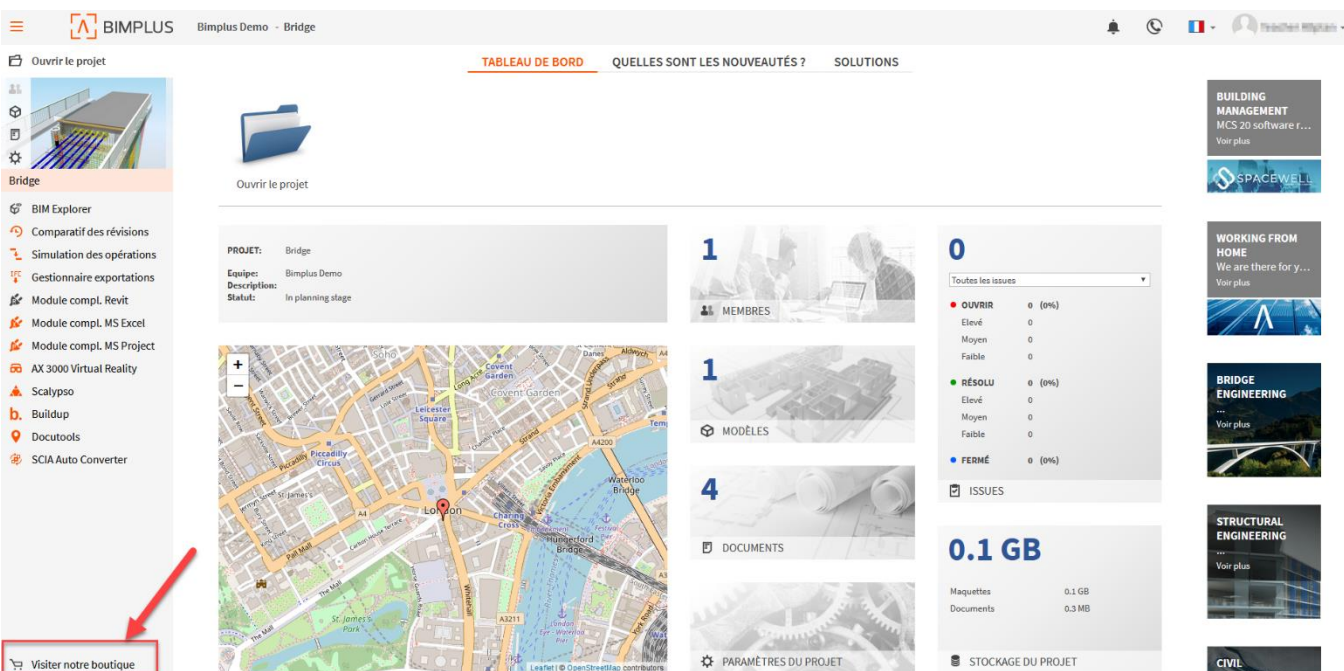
BIMPLUS Bimplus Demo - Bridge

Ouvrir le projet

Bridge

BIM Explorer
Comparatif des révisions
Simulation des opérations
Gestionnaire exportations
Module compl. Revit
Module compl. MS Excel
Module compl. MS Project
AX 3000 Virtual Reality
Scalypso
Buildup
Docutools
SCIA Auto Converter

Visiter notre boutique

TABLEAU DE BORD QUELLES SONT LES NOUVEAUTÉS ? SOLUTIONS

Ouvrir le projet

| | |
|---|---|
| PROJET: | Bridge |
| Equipe: | Bimplus Demo |
| Description: | |
| Statut: | In planning stage |

1
MEMBRES

1
MODÈLES

4
DOCUMENTS

PARAMÈTRES DU PROJET

0
Toutes les issues

| | |
|---|---|
| OUVRIR | 0 (0%) |
| Elevé | 0 |
| Moyen | 0 |
| Faible | 0 |
| RÉSOLU | 0 (0%) |
| Elevé | 0 |
| Moyen | 0 |
| Faible | 0 |
| FERMÉ | 0 (0%) |

ISSUES

0.1 GB
| | |
|---|---|
| Maquettes | 0.1 GB |
| Documents | 0.3 MB |

STOCKAGE DU PROJET

Soho Covent Garden Leicester Square Piccadilly Circus London Charing Cross Hungerford Bridge Waterloo Bridge St James's Park The Mall Pall Mall Whitehall Strand A4 A4200 A3211 Aldwych Danes
Leaflet | © OpenStreetMap contributors

BUILDING MANAGEMENT
MCS 20 software r...
Voir plus
SPACEWELL

WORKING FROM HOME
We are there for y...
Voir plus

BRIDGE ENGINEERING
...
Voir plus

STRUCTURAL ENGINEERING
...
Voir plus

CIVIL